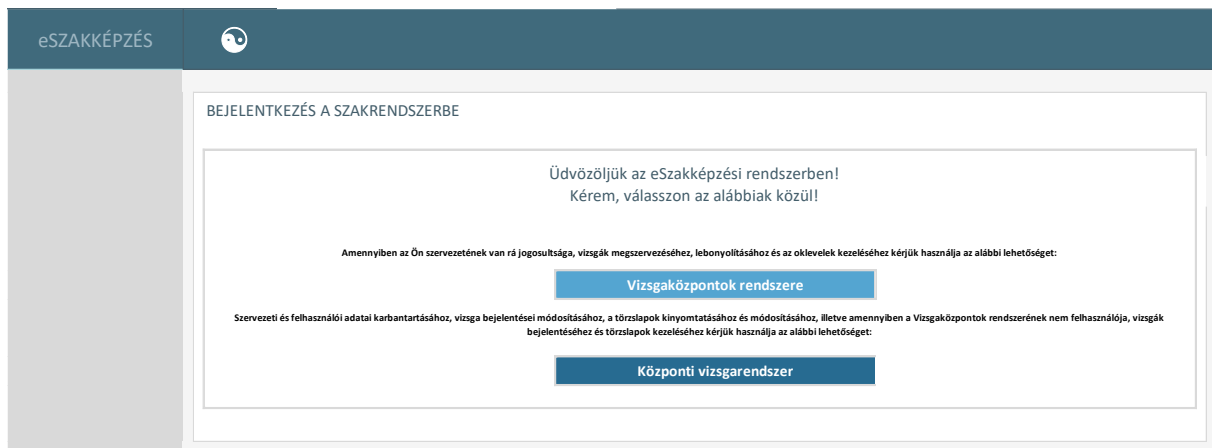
eSZAKKÉPZÉS

BEJELENTKEZÉS A SZAKRENDSZERBE

Üdvözöljük az eSzakképzési rendszerben!
Kérem, válasszon az alábbiak közül!

Amennyiben az Ön szervezetének van rá jogosultsága, vizsgák megszervezéséhez, lebonyolításához és az oklevelek kezeléséhez kérjük használja az alábbi lehetőséget:

Vizsgaközpontok rendszere

Szervezeti és felhasználói adatai karbantartásához, vizsga bejelentései módosításához, a törzslapok kinyomtatásához és módosításához, illetve amennyiben a Vizsgaközpontok rendszerének nem felhasználója, vizsgák bejelentéséhez és törzslapok kezeléséhez kérjük használja az alábbi lehetőséget:

Központi vizsgarendszer